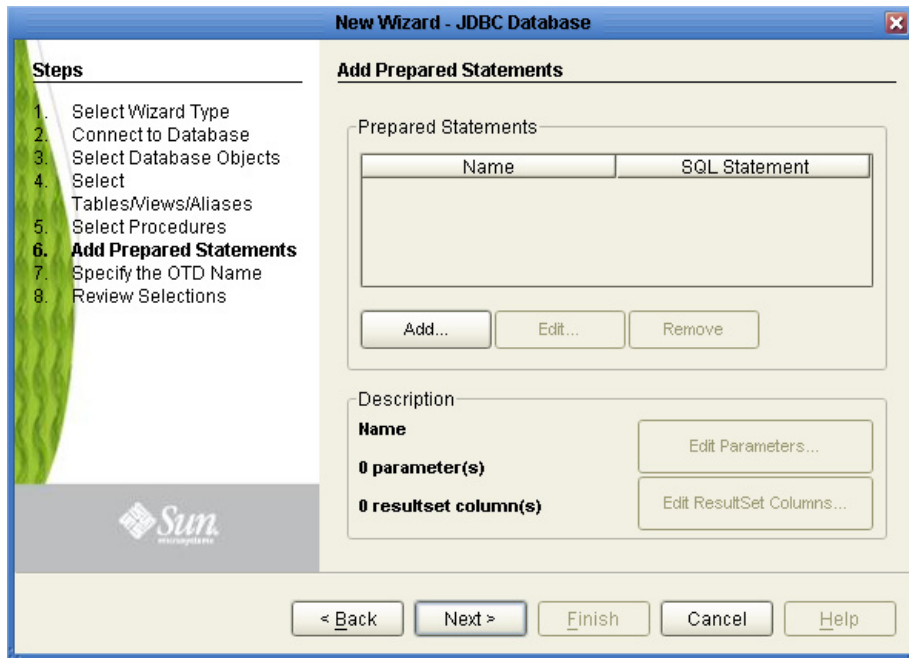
New Wizard - JDBC Database

Steps

1. Select Wizard Type
2. Connect to Database
3. Select Database Objects
4. Select Tables/Views/Aliases
5. Select Procedures
6. **Add Prepared Statements**
7. Specify the OTD Name
8. Review Selections

Sun microsystems

Add Prepared Statements

Prepared Statements

| Name | SQL Statement |
|---|---|

Add... Edit... Remove

Description

Name

0 parameter(s)

0 resultset column(s)

Edit Parameters...

Edit ResultSet Columns...

< Back Next > Finish Cancel Help